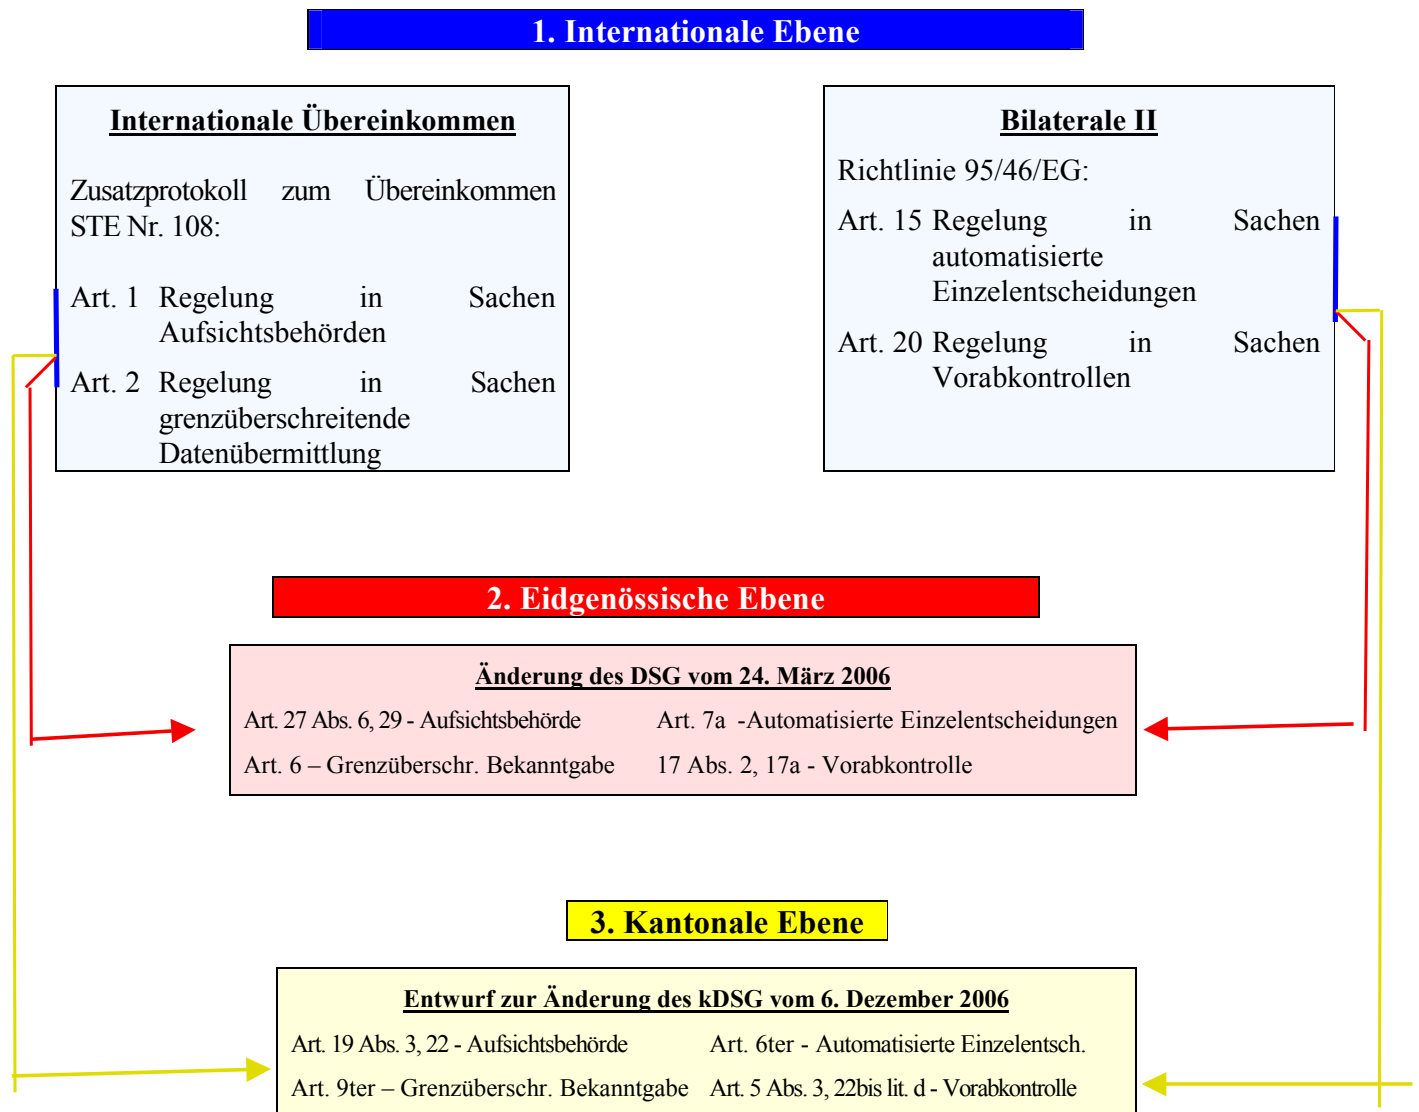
1. Internationale Ebene

Internationale Übereinkommen

Zusatzprotokoll zum Übereinkommen STE Nr. 108:

Art. 1 Regelung in Sachen Aufsichtsbehörden

Art. 2 Regelung in Sachen grenzüberschreitende Datenübermittlung

Bilaterale II

Richtlinie 95/46/EG:

Art. 15 Regelung in Sachen automatisierte Einzelentscheidungen

Art. 20 Regelung in Sachen Vorabkontrollen

2. Eidgenössische Ebene

Änderung des DSG vom 24. März 2006

Art. 27 Abs. 6, 29 - Aufsichtsbehörde

Art. 6 – Grenzüberschr. Bekanntgabe

Art. 7a -Automatisierte Einzelentscheidungen

17 Abs. 2, 17a - Vorabkontrolle

3. Kantonale Ebene

Entwurf zur Änderung des kDSG vom 6. Dezember 2006

Art. 19 Abs. 3, 22 - Aufsichtsbehörde

Art. 9ter – Grenzüberschr. Bekanntgabe

Art. 6ter - Automatisierte Einzelentsch.

Art. 5 Abs. 3, 22bis lit. d - Vorabkontrolle